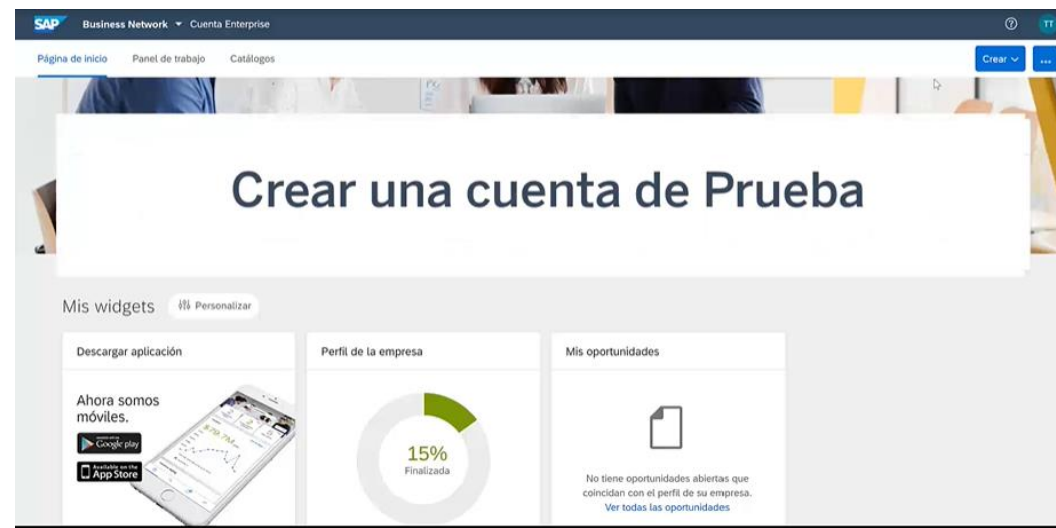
SAP Business Network ▾ Cuenta Enterprise
?
TT

Página de inicio Panel de trabajo Catálogos
Crear ▾
...

Crear una cuenta de Prueba

Mis widgets
Personalizar

Descargar aplicación
Ahora somos móviles.
Google play
Available on the App Store

Perfil de la empresa
15%
Finalizada

Mis oportunidades
No tiene oportunidades abiertas que coincidan con el perfil de su empresa.
Ver todas las oportunidades